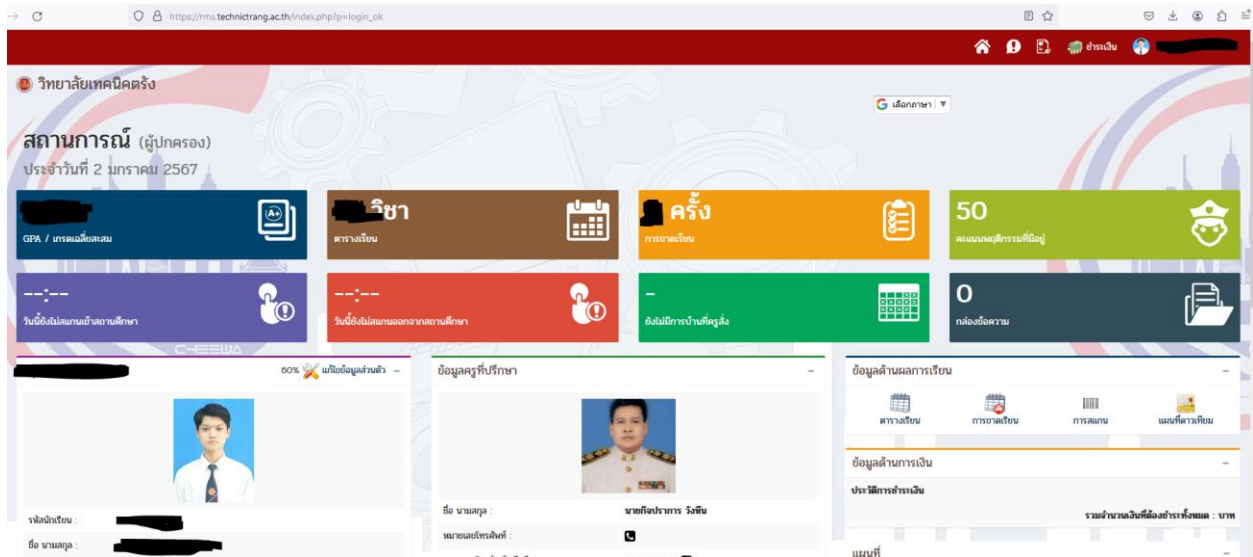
https://rms.technictrang.ac.th/index.php?p=login_ok

ชำระเงิน

วิทยาลัยเทคนิคตรัง

เลือกภาษา

สถานการณ์ (ผู้ปกครอง)
ประจำวันที่ 2 มกราคม 2567

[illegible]
GPA / เกรดเฉลี่ยสะสม

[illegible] วิชา
ตารางเรียน

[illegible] ครั้ง
การขาดเรียน

50
คะแนนพฤติกรรมที่มีอยู่

--:--
วันนี้ยังไม่สแกนเข้าสถานศึกษา

--:--
วันนี้ยังไม่สแกนออกจากสถานศึกษา

-
ยังไม่มีการบ้านที่ครูสั่ง

0
กล่องข้อความ

60% แก้ไขข้อมูลส่วนตัว –

รหัสนักเรียน :
ชื่อ นามสกุล :

ข้อมูลครูที่ปรึกษา –

ชื่อ นามสกุล : นายกิจปราการ วังพิน
หมายเลขโทรศัพท์ :

ข้อมูลด้านผลการเรียน –
ตารางเรียน
การขาดเรียน
การสแกน
แผนที่ดาวเทียม

ข้อมูลด้านการเงิน –
ประวัติการชำระเงิน
รวมจำนวนเงินที่ต้องชำระทั้งหมด : บาท

แผนที่ –